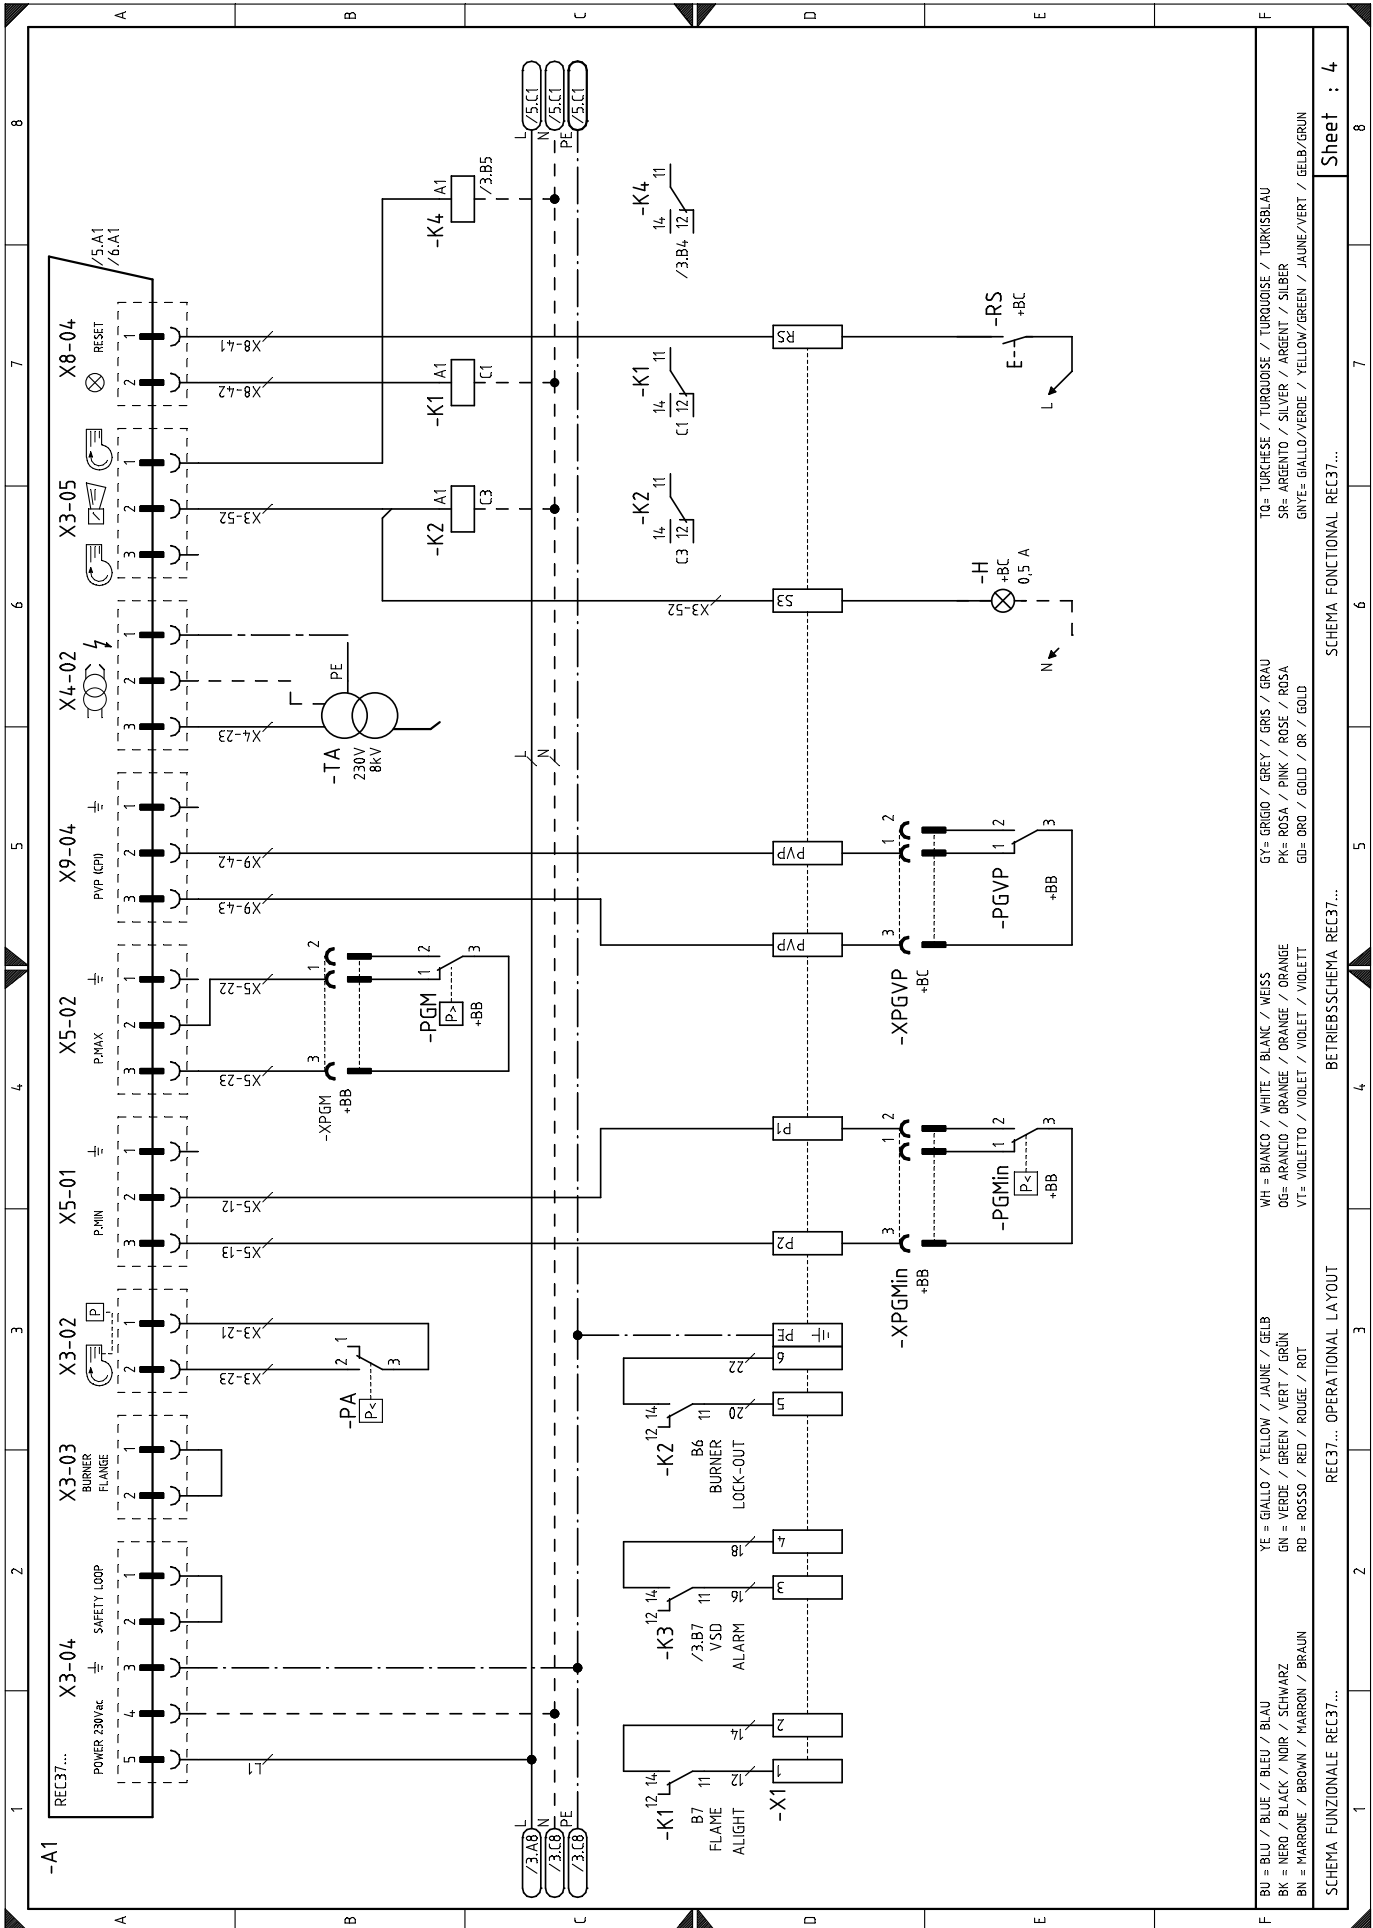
A
B
C
D
E
F

8
7
6
5
4
3
2
1

-A1
REC37...
POWER 230Vac
X3-04
SAFETY LOOP
X3-03
BURNER FLANGE
X3-02
X5-01
P.MIN
X5-02
P.MAX
X9-04
PVP (CPI)
X4-02
X3-05
X8-04
RESET
/5.A1
/6.A1

L1
X3-23
X3-21
X5-13
X5-12
X5-23
X5-22
X9-43
X9-42
X4-23
X3-52
X8-42
X8-41

-PA
-XPGM +BB
-PGM +BB
-TA 230V 8kV
PE
-K2
-K1
-K4
A1
C3
C1
/3.B5

L N PE
/5.C1
/5.C1
/5.C1
/3.A8
/3.C8
/3.C8

-K1 B7 FLAME ALIGHT
-K3 /3.B7 VSD ALARM
-K2 B6 BURNER LOCK-OUT
-X1
12 14 11
12
14
16
18
20
22
1
2
3
4
5
6
PE
P2
P1
PVP
PVP
S3
RS
-K2 14 11 C3 12
-K1 14 11 C1 12
-K4 14 11 /3.B4 12

-XPGMin +BB
-PGMin +BB
-XPGVP +BC
-PGVP +BB
-H +BC 0,5 A
-RS +BC
E-
N
L

BU = BLU / BLUE / BLEU / BLAU
BK = NERO / BLACK / NOIR / SCHWARZ
BN = MARRONE / BROWN / MARRON / BRAUN
YE = GIALLO / YELLOW / JAUNE / GELB
GN = VERDE / GREEN / VERT / GRÜN
RD = ROSSO / RED / ROUGE / ROT
WH = BIANCO / WHITE / BLANC / WEISS
OG= ARANCIO / ORANGE / ORANGE / ORANGE
VT= VIOLETTO / VIOLET / VIOLET / VIOLETT
GY= GRIGIO / GREY / GRIS / GRAU
PK= ROSA / PINK / ROSE / ROSA
GD= ORO / GOLD / OR / GOLD
TQ= TURCHESE / TURQUOISE / TURQUOISE / TURKISBLAU
SR= ARGENTO / SILVER / ARGENT / SILBER
GNYE= GIALLO/VERDE / YELLOW/GREEN / JAUNE/VERT / GELB/GRUN

SCHEMA FUNZIONALE REC37...
REC37... OPERATIONAL LAYOUT
BETRIEBSSCHEMA REC37...
SCHEMA FONCTIONAL REC37...
Sheet : 4